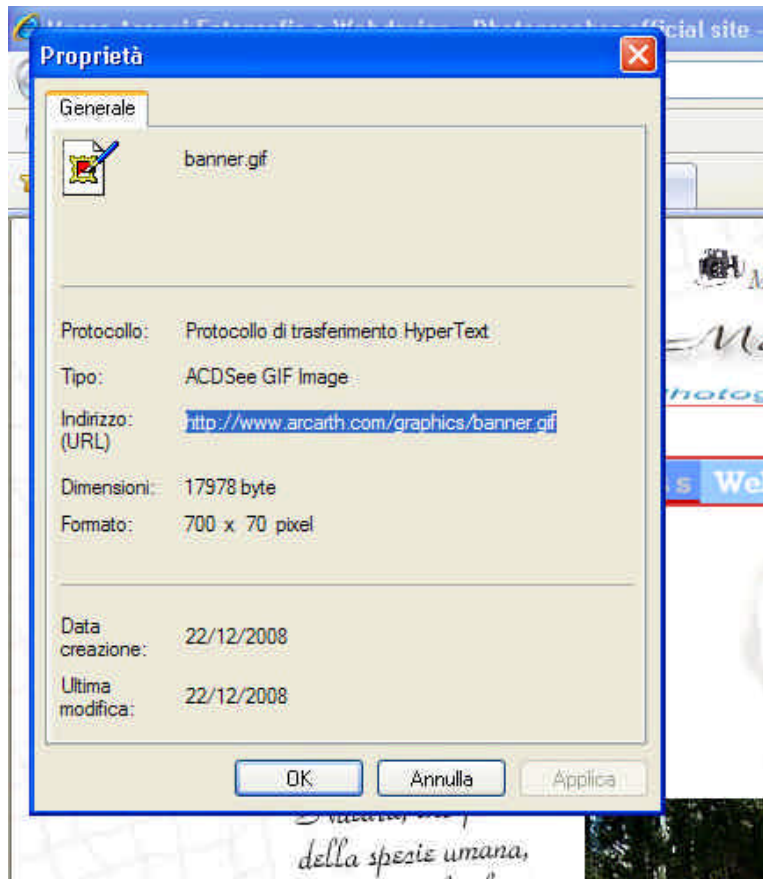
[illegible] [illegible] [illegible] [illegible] - Photographer official site -

Proprietà

Generale

banner.gif

Protocollo: Protocollo di trasferimento HyperText

Tipo: ACDSee GIF Image

Indirizzo: (URL) http://www.arcarth.com/graphics/banner.gif

Dimensioni: 17978 byte

Formato: 700 x 70 pixel

Data creazione: 22/12/2008

Ultima modifica: 22/12/2008

OK Annulla Applica

M

photog

s Web

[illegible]

della spezie umana,